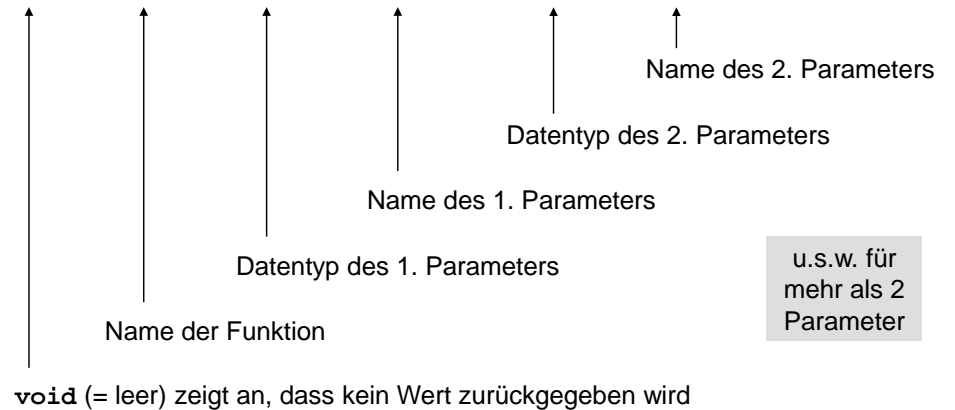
Name des 2. Parameters

Datentyp des 2. Parameters

Name des 1. Parameters

Datentyp des 1. Parameters

u.s.w. für mehr als 2 Parameter

Name der Funktion

void (= leer) zeigt an, dass kein Wert zurückgegeben wird